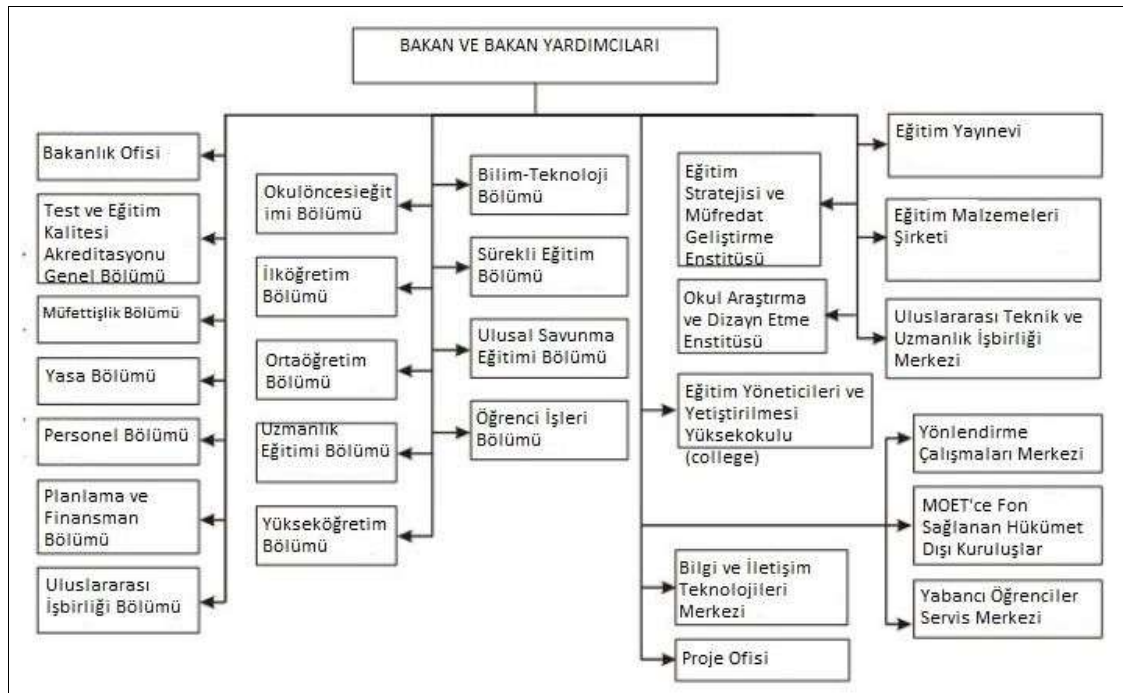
BAKAN VE BAKAN YARDIMCILARI

Bakanlık Ofisi

Test ve Eğitim Kalitesi Akreditasyonu Genel Bölümü

Müfettişlik Bölümü

Yasa Bölümü

Personel Bölümü

Planlama ve Finansman Bölümü

Uluslararası İşbirliği Bölümü

Okulöncesieğitimi Bölümü

İlköğretim Bölümü

Ortaöğretim Bölümü

Uzmanlık Eğitimi Bölümü

Yükseköğretim Bölümü

Bilim-Teknoloji Bölümü

Sürekli Eğitim Bölümü

Ulusal Savunma Eğitimi Bölümü

Öğrenci İşleri Bölümü

Eğitim Stratejisi ve Müfredat Geliştirme Enstitüsü

Okul Araştırma ve Dizayn Etme Enstitüsü

Eğitim Yöneticileri ve Yetiştirilmesi Yüksekokulu (college)

Bilgi ve İletişim Teknolojileri Merkezi

Proje Ofisi

Eğitim Yayınevi

Eğitim Malzemeleri Şirketi

Uluslararası Teknik ve Uzmanlık İşbirliği Merkezi

Yönlendirme Çalışmaları Merkezi

MOET'ce Fon Sağlanan Hükümet Dışı Kuruluşlar

Yabancı Öğrenciler Servis Merkezi